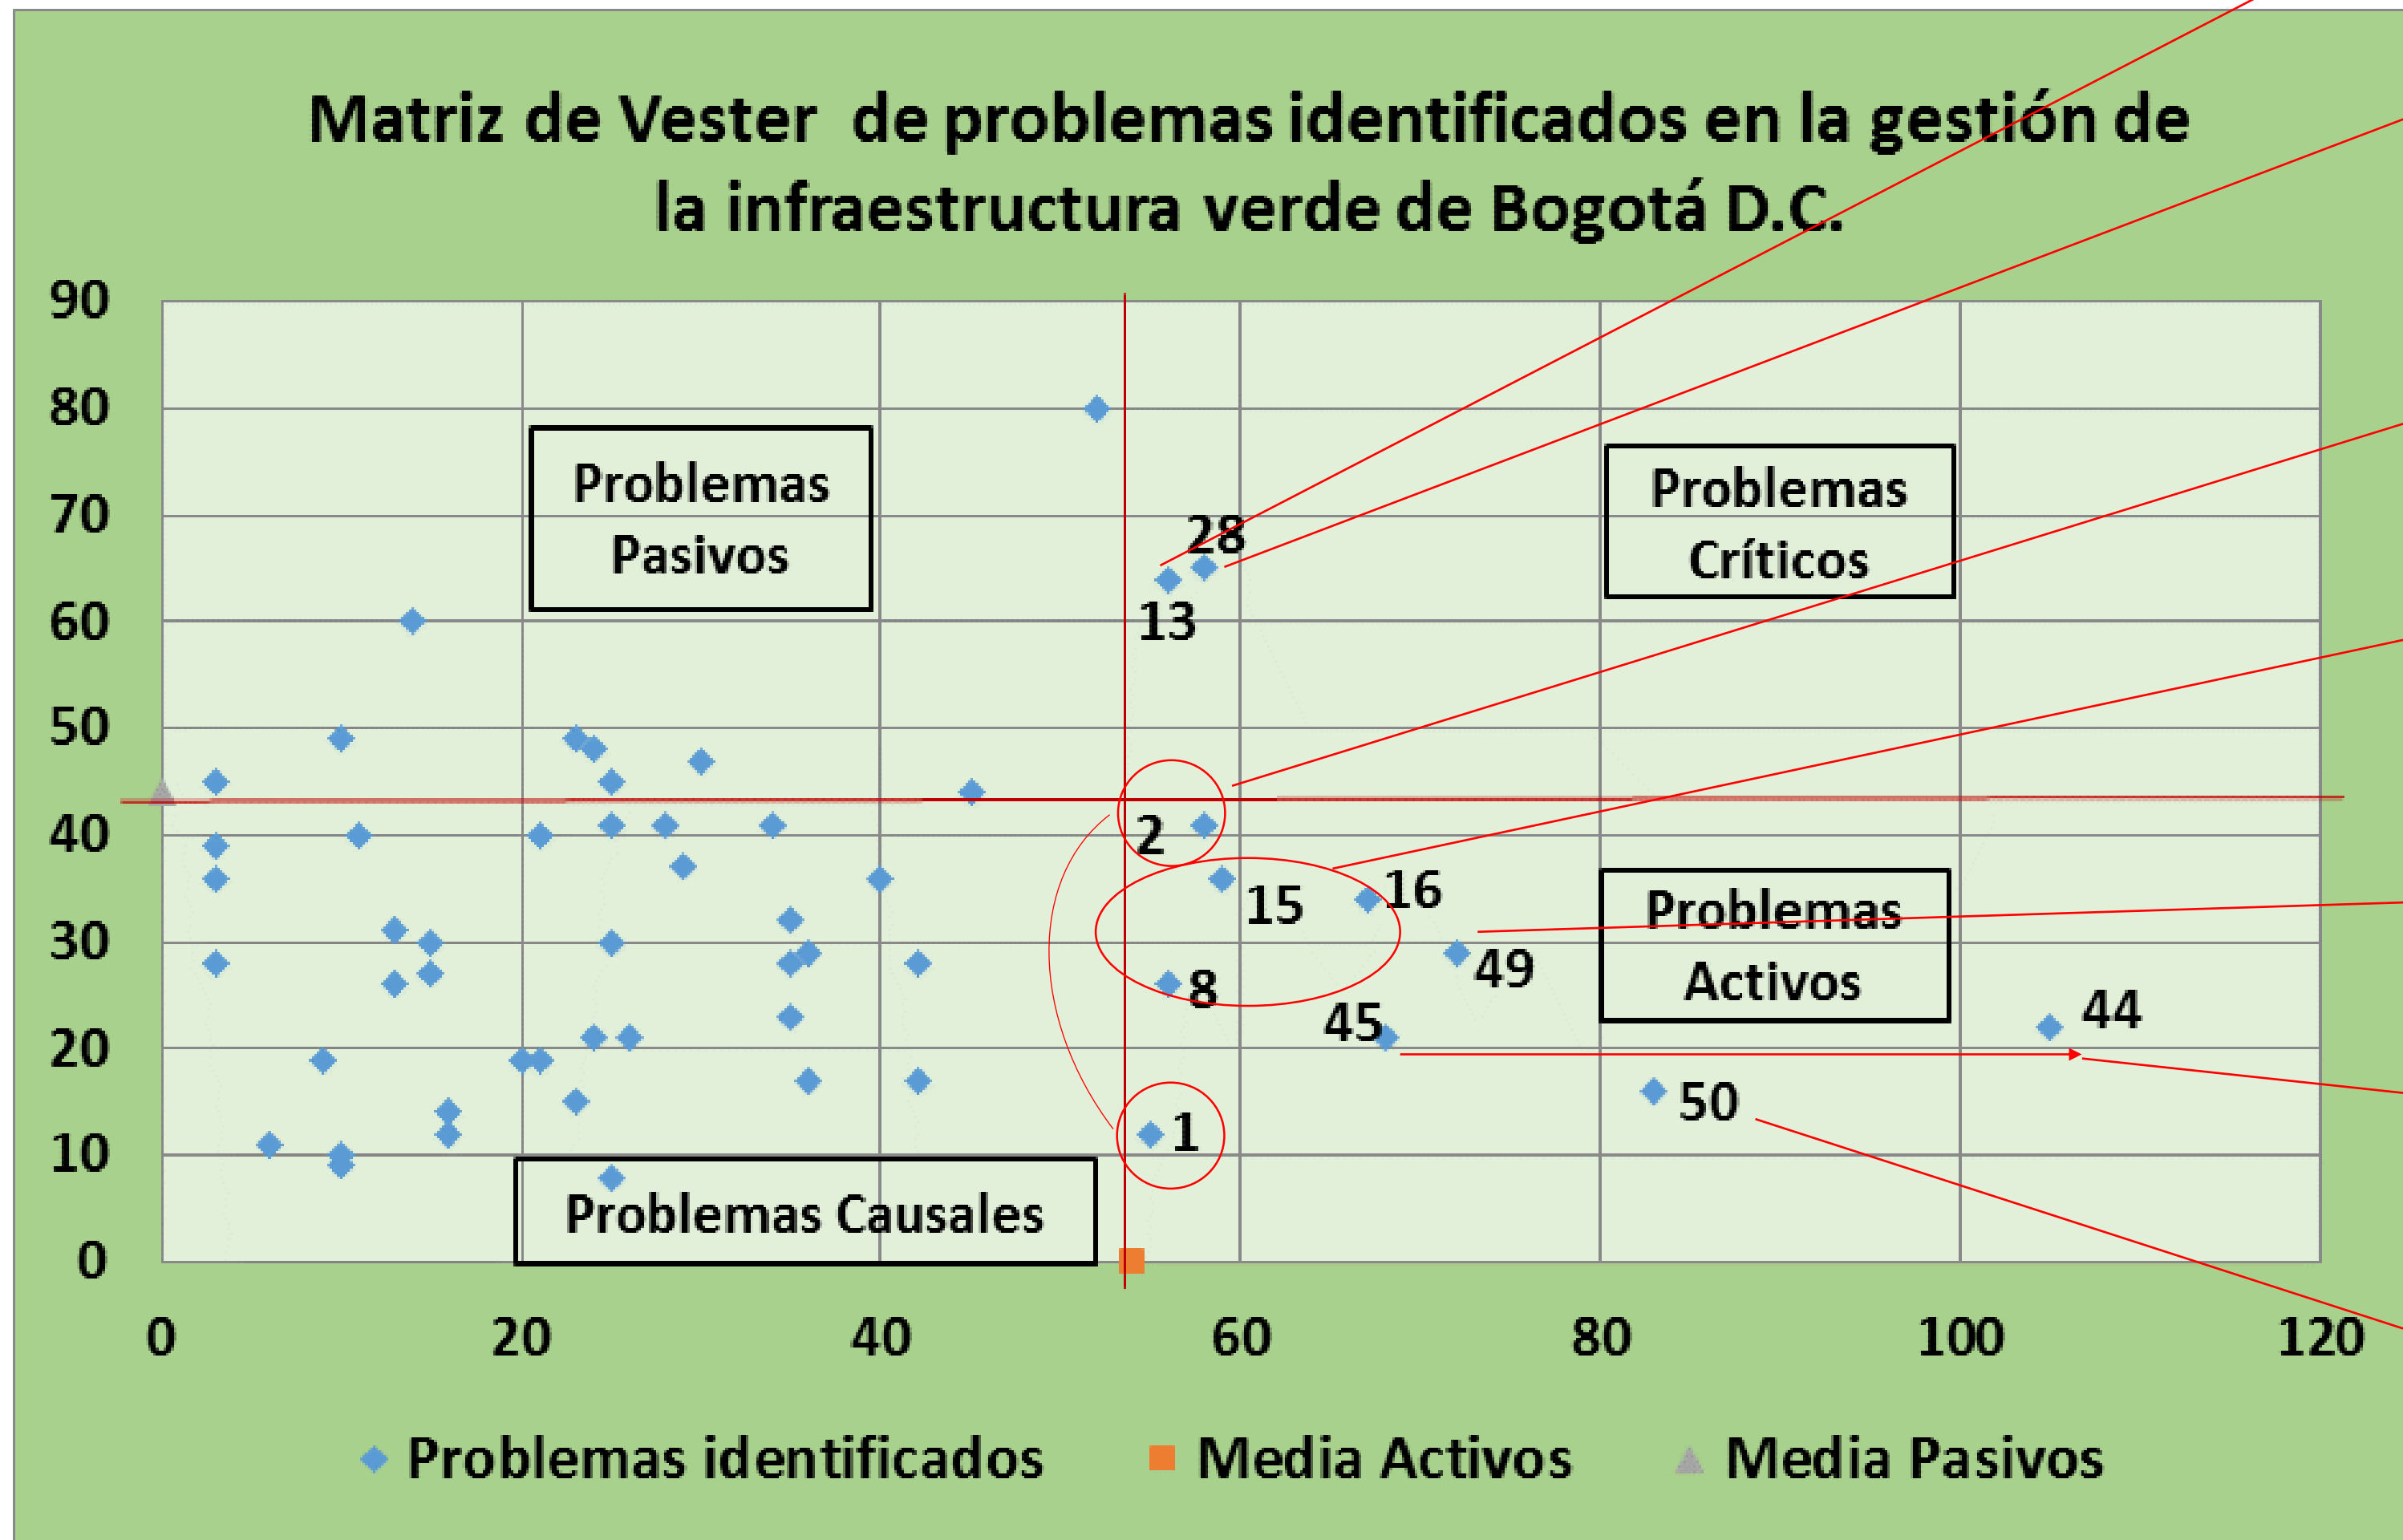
Matriz de Vester de problemas identificados en la gestión de la infraestructura verde de Bogotá D.C.

90
80
70
60
50
40
30
20
10
0

Problemas Pasivos

Problemas Críticos

Problemas Activos

Problemas Causales

28
13
2
15
16
49
8
45
44
1
50

0
20
40
60
80
100
120

Problemas identificados
Media Activos
Media Pasivos